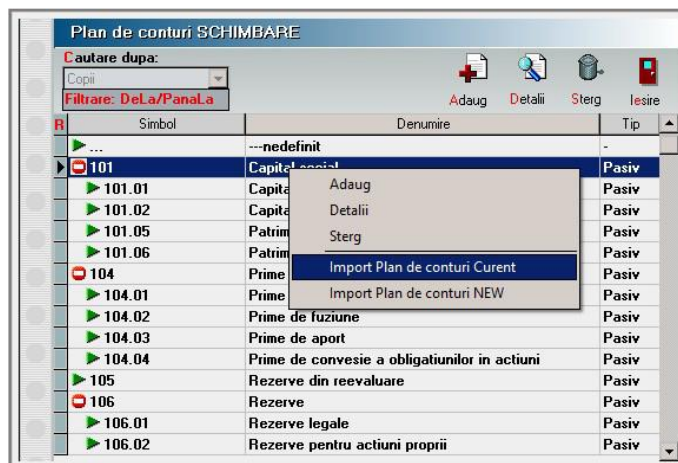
Plan de conturi SCHIMBARE

Cautare dupa:
Copii
Filtrare: DeLa/PanaLa

Adaug Detalii Sterg Iesire

| R | Simbol | Denumire | Tip |
|---|---|---|---|
| | ... | ---nedefinit | - |
| | 101 | Capital social | Pasiv |
| | 101.01 | Capita | Pasiv |
| | 101.02 | Capita | Pasiv |
| | 101.05 | Patrim | Pasiv |
| | 101.06 | Patrim | Pasiv |
| | 104 | Prime | Pasiv |
| | 104.01 | Prime | Pasiv |
| | 104.02 | Prime de fuziune | Pasiv |
| | 104.03 | Prime de aport | Pasiv |
| | 104.04 | Prime de convesie a obligatiunilor in actiuni | Pasiv |
| | 105 | Rezerve din reevaluare | Pasiv |
| | 106 | Rezerve | Pasiv |
| | 106.01 | Rezerve legale | Pasiv |
| | 106.02 | Rezerve pentru actiuni proprii | Pasiv |

Adaug
Detalii
Sterg
Import Plan de conturi Curent
Import Plan de conturi NEW